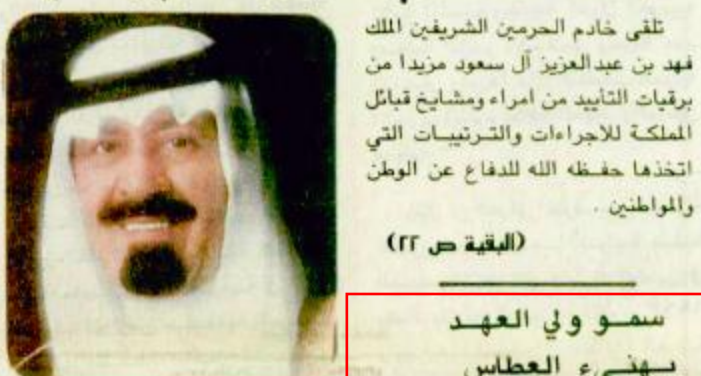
تلقى خادم الحرمين الشريفين الملك فهد بن عبدالعزيز آل سعود مزيدا من برقيات التأييد من امراء ومشايخ قبائل المملكة للاجراءات والترتيبات التي اتخذها حفظه الله للدفاع عن الوطن والمواطنين .

(البقية ص ٢٢)

سمو ولي العهد
يهنىء العطاس